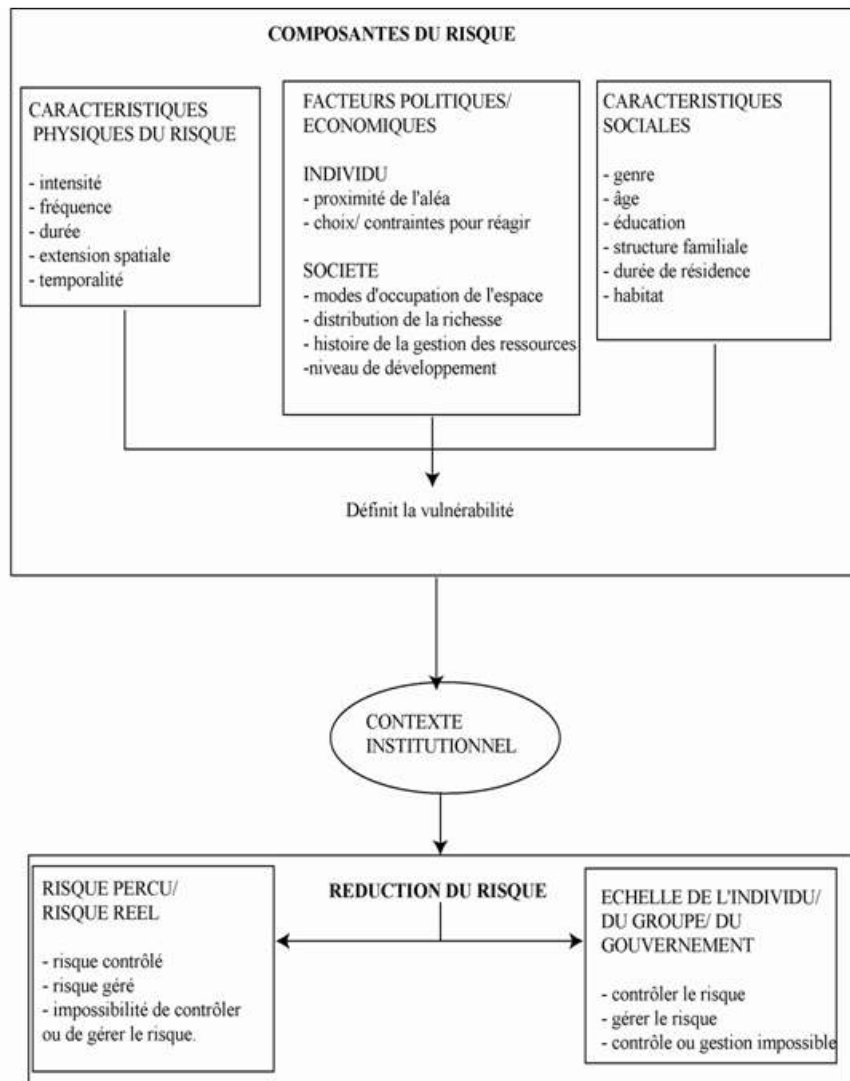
COMPOSANTES DU RISQUE

CARACTERISTIQUES PHYSIQUES DU RISQUE

- intensité
- fréquence
- durée
- extension spatiale
- temporalité

FACTEURS POLITIQUES/ ECONOMIQUES

INDIVIDU
- proximité de l'aléa
- choix/ contraintes pour réagir

SOCIETE
- modes d'occupation de l'espace
- distribution de la richesse
- histoire de la gestion des ressources
-niveau de développement

CARACTERISTIQUES SOCIALES

- genre
- âge
- éducation
- structure familiale
- durée de résidence
- habitat

Définit la vulnérabilité

CONTEXTE INSTITUTIONNEL

RISQUE PERCU/ RISQUE REEL

- risque contrôlé
- risque géré
- impossibilité de contrôler ou de gérer le risque.

REDUCTION DU RISQUE

ECHELLE DE L'INDIVIDU/ DU GROUPE/ DU GOUVERNEMENT

- contrôler le risque
- gérer le risque
- contrôle ou gestion impossible